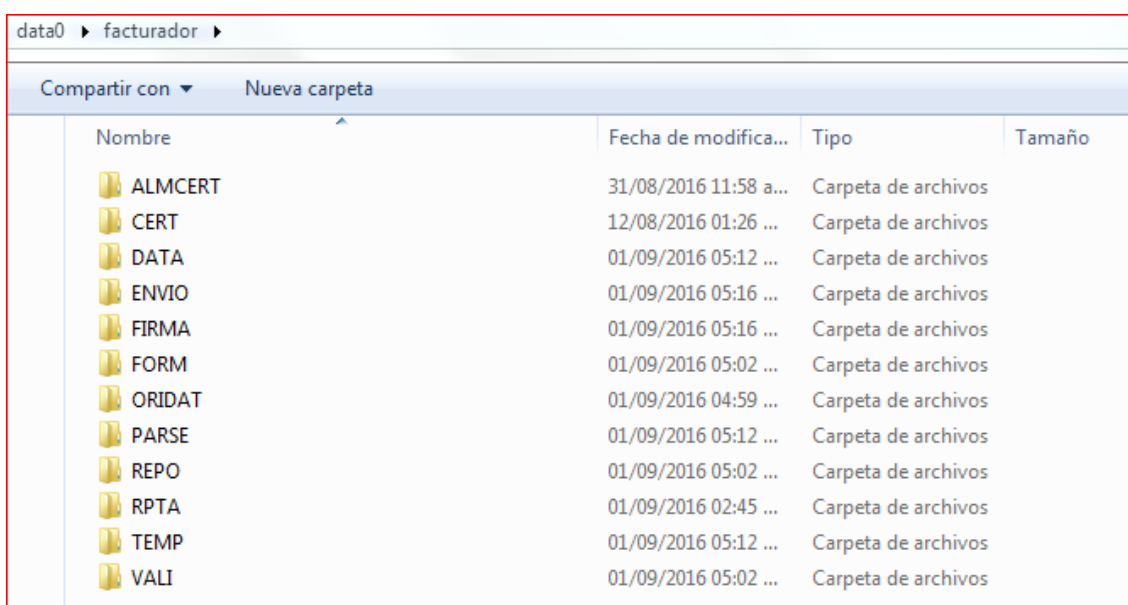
data0 ▸ facturador ▸

Compartir con ▾ Nueva carpeta

| Nombre | Fecha de modifica... | Tipo | Tamaño |
|---|---|---|---|
| ALMCERT | 31/08/2016 11:58 a... | Carpeta de archivos | |
| CERT | 12/08/2016 01:26 ... | Carpeta de archivos | |
| DATA | 01/09/2016 05:12 ... | Carpeta de archivos | |
| ENVIO | 01/09/2016 05:16 ... | Carpeta de archivos | |
| FIRMA | 01/09/2016 05:16 ... | Carpeta de archivos | |
| FORM | 01/09/2016 05:02 ... | Carpeta de archivos | |
| ORIDAT | 01/09/2016 04:59 ... | Carpeta de archivos | |
| PARSE | 01/09/2016 05:12 ... | Carpeta de archivos | |
| REPO | 01/09/2016 05:02 ... | Carpeta de archivos | |
| RPTA | 01/09/2016 02:45 ... | Carpeta de archivos | |
| TEMP | 01/09/2016 05:12 ... | Carpeta de archivos | |
| VALI | 01/09/2016 05:02 ... | Carpeta de archivos | |